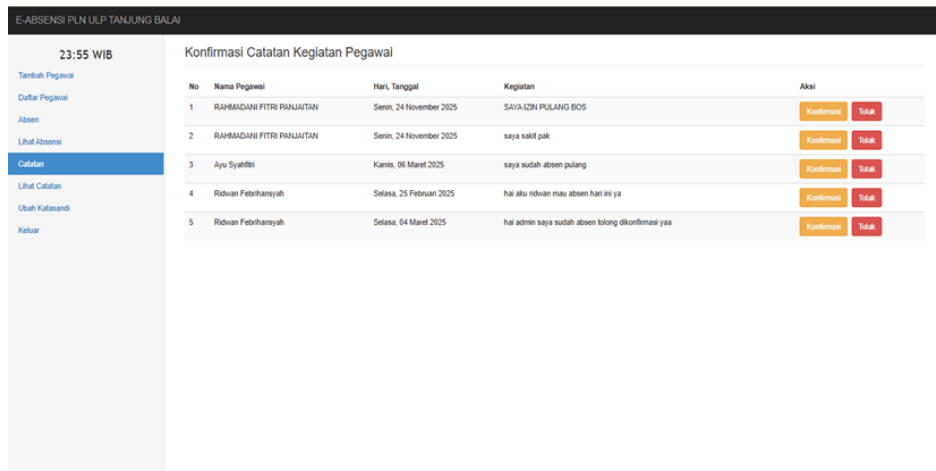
E-ABSENSI PLN ULP TANJUNG BALAI

23:55 WIB

Tambah Pegawai
Daftar Pegawai
Absen
Lihat Absensi
Catatan
Lihat Catatan
Ubah Katasandi
Keluar

Konfirmasi Catatan Kegiatan Pegawai

| No | Nama Pegawai | Hari, Tanggal | Kegiatan | Aksi |
|---|---|---|---|---|
| 1 | RAHMADANI FITRI PANJAITAN | Senin, 24 November 2025 | SAYA IZIN PULANG BOS | Konfirmasi Tolak |
| 2 | RAHMADANI FITRI PANJAITAN | Senin, 24 November 2025 | saya sakit pak | Konfirmasi Tolak |
| 3 | Ayu Syahfitri | Kamis, 06 Maret 2025 | saya sudah absen pulang | Konfirmasi Tolak |
| 4 | Ridwan Febrihansyah | Selasa, 25 Februari 2025 | hai aku ridwan mau absen hari ini ya | Konfirmasi Tolak |
| 5 | Ridwan Febrihansyah | Selasa, 04 Maret 2025 | hai admin saya sudah absen tolong dikonfirmasi yaa | Konfirmasi Tolak |